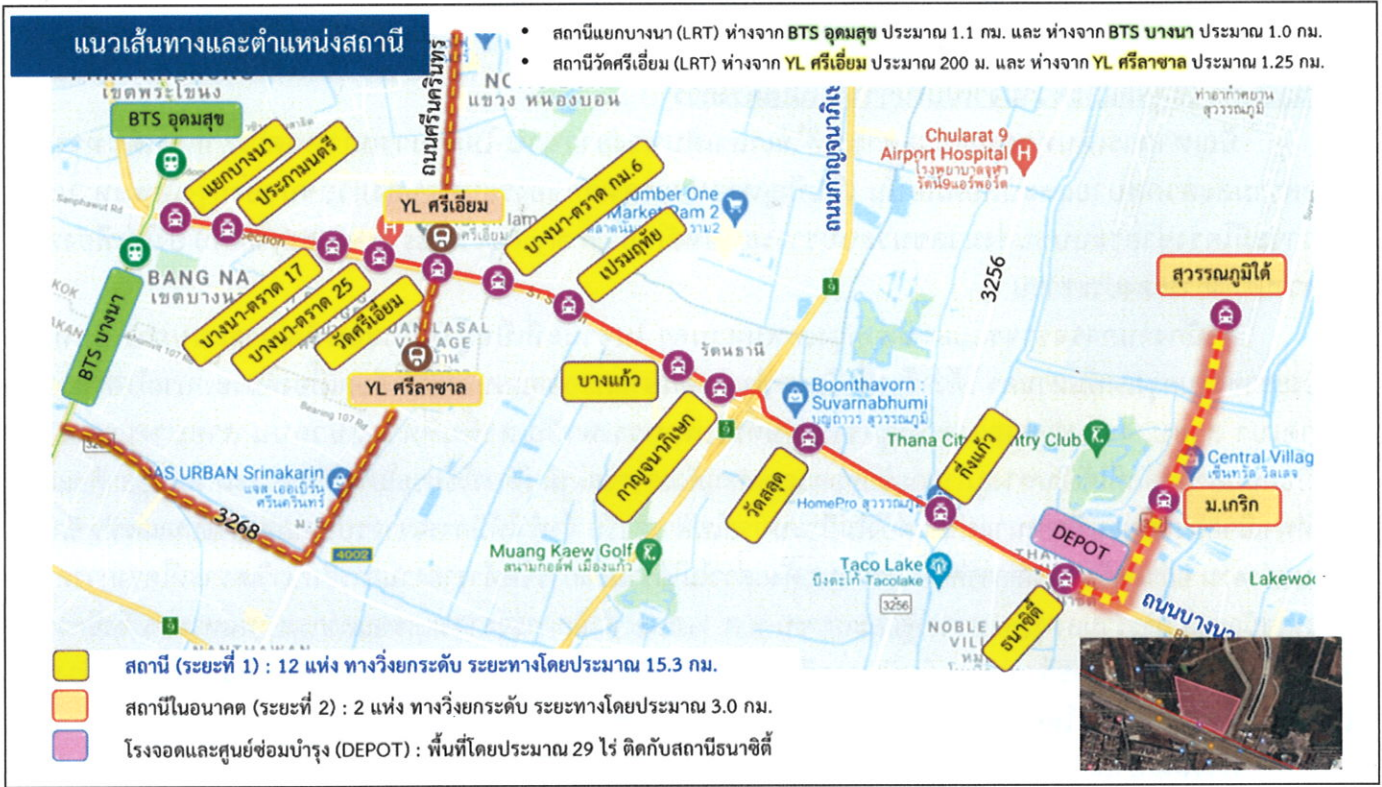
แนวเส้นทางและตำแหน่งสถานี

• สถานีแยกบางนา (LRT) ห่างจาก BTS อุดมสุข ประมาณ 1.1 กม. และ ห่างจาก BTS บางนา ประมาณ 1.0 กม.
• สถานีวัดศรีเอี่ยม (LRT) ห่างจาก YL ศรีเอี่ยม ประมาณ 200 ม. และ ห่างจาก YL ศรีลาซาล ประมาณ 1.25 กม.

เขตพระโขนง
BTS อุดมสุข
แยกบางนา
ประภามนตรี
ถนนศรีนครินทร์
YL ศรีเอี่ยม
บางนา-ตราด กม.6
เปรมฤทัย
NO
แขวง หนองบอน
ถนนกาญจนาภิเษก
Chularat 9 Airport Hospital
โรงพยาบาลจุฬารัตน์ 9 แอร์พอร์ต
Number One Market Ram 2
ท่าอากาศยานสุวรรณภูมิ
BANG NA
เขตบางนา
บางนา-ตราด 17
บางนา-ตราด 25
วัดศรีเอี่ยม
BTS บางนา
YL ศรีลาซาล
LASAL VILLAGE
3256
สุวรรณภูมิใต้
รัตนธานี
บางแก้ว
Boonthavorn : Suvarnabhumi
บุญถาวร สุวรรณภูมิ
กาญจนาภิเษก
Thana City Country Club
กิ่งแก้ว
Central Village
เซ็นทรัล วิลเลจ
วัดสลุด
HomePro สุวรรณภูมิ
ม.เกริก
AS URBAN Srinakarin
แอส เออเบิร์น ศรีนครินทร์
3268
4002
Muang Kaew Golf
สนามกอล์ฟ เมืองแก้ว
DEPOT
Taco Lake
บึงตะโก้ Tacolake
3256
Lakewo
ธนาซิตี้
ถนนบางนา
NOBLE

สถานี (ระยะที่ 1) : 12 แห่ง ทางวิ่งยกระดับ ระยะทางโดยประมาณ 15.3 กม.
สถานีในอนาคต (ระยะที่ 2) : 2 แห่ง ทางวิ่งยกระดับ ระยะทางโดยประมาณ 3.0 กม.
โรงจอดและศูนย์ซ่อมบำรุง (DEPOT) : พื้นที่โดยประมาณ 29 ไร่ ติดกับสถานีธนาซิตี้